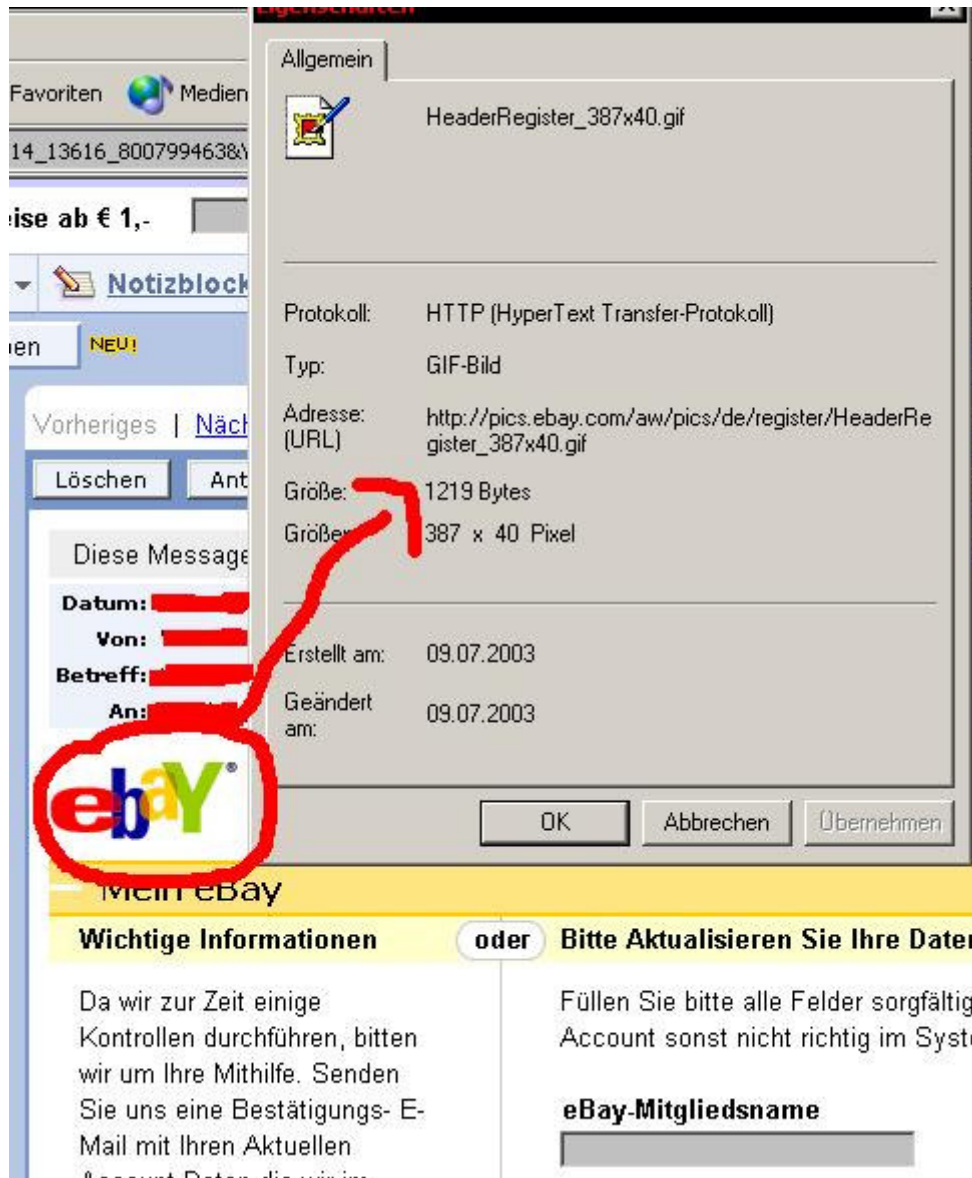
Favoriten Medien

14_13616_8007994638

ise ab € 1,-

Notizblock

en NEU!

Vorheriges | Näch

Löschen Ant

Diese Message

Datum:

Von:

Betreff:

An:

Allgemein

HeaderRegister_387x40.gif

Protokoll: HTTP (HyperText Transfer-Protokoll)

Typ: GIF-Bild

Adresse: (URL) http://pics.ebay.com/aw/pics/de/register/HeaderRegister_387x40.gif

Größe: 1219 Bytes

Größe: 387 x 40 Pixel

Erstellt am: 09.07.2003

Geändert am: 09.07.2003

OK Abbrechen Übernehmen

ebY

Mein eBay

Wichtige Informationen

oder

Bitte Aktualisieren Sie Ihre Date

Da wir zur Zeit einige Kontrollen durchführen, bitten wir um Ihre Mithilfe. Senden Sie uns eine Bestätigungs- E-Mail mit Ihren Aktuellen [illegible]

Füllen Sie bitte alle Felder sorgfältig Account sonst nicht richtig im Syst

eBay-Mitgliedsname